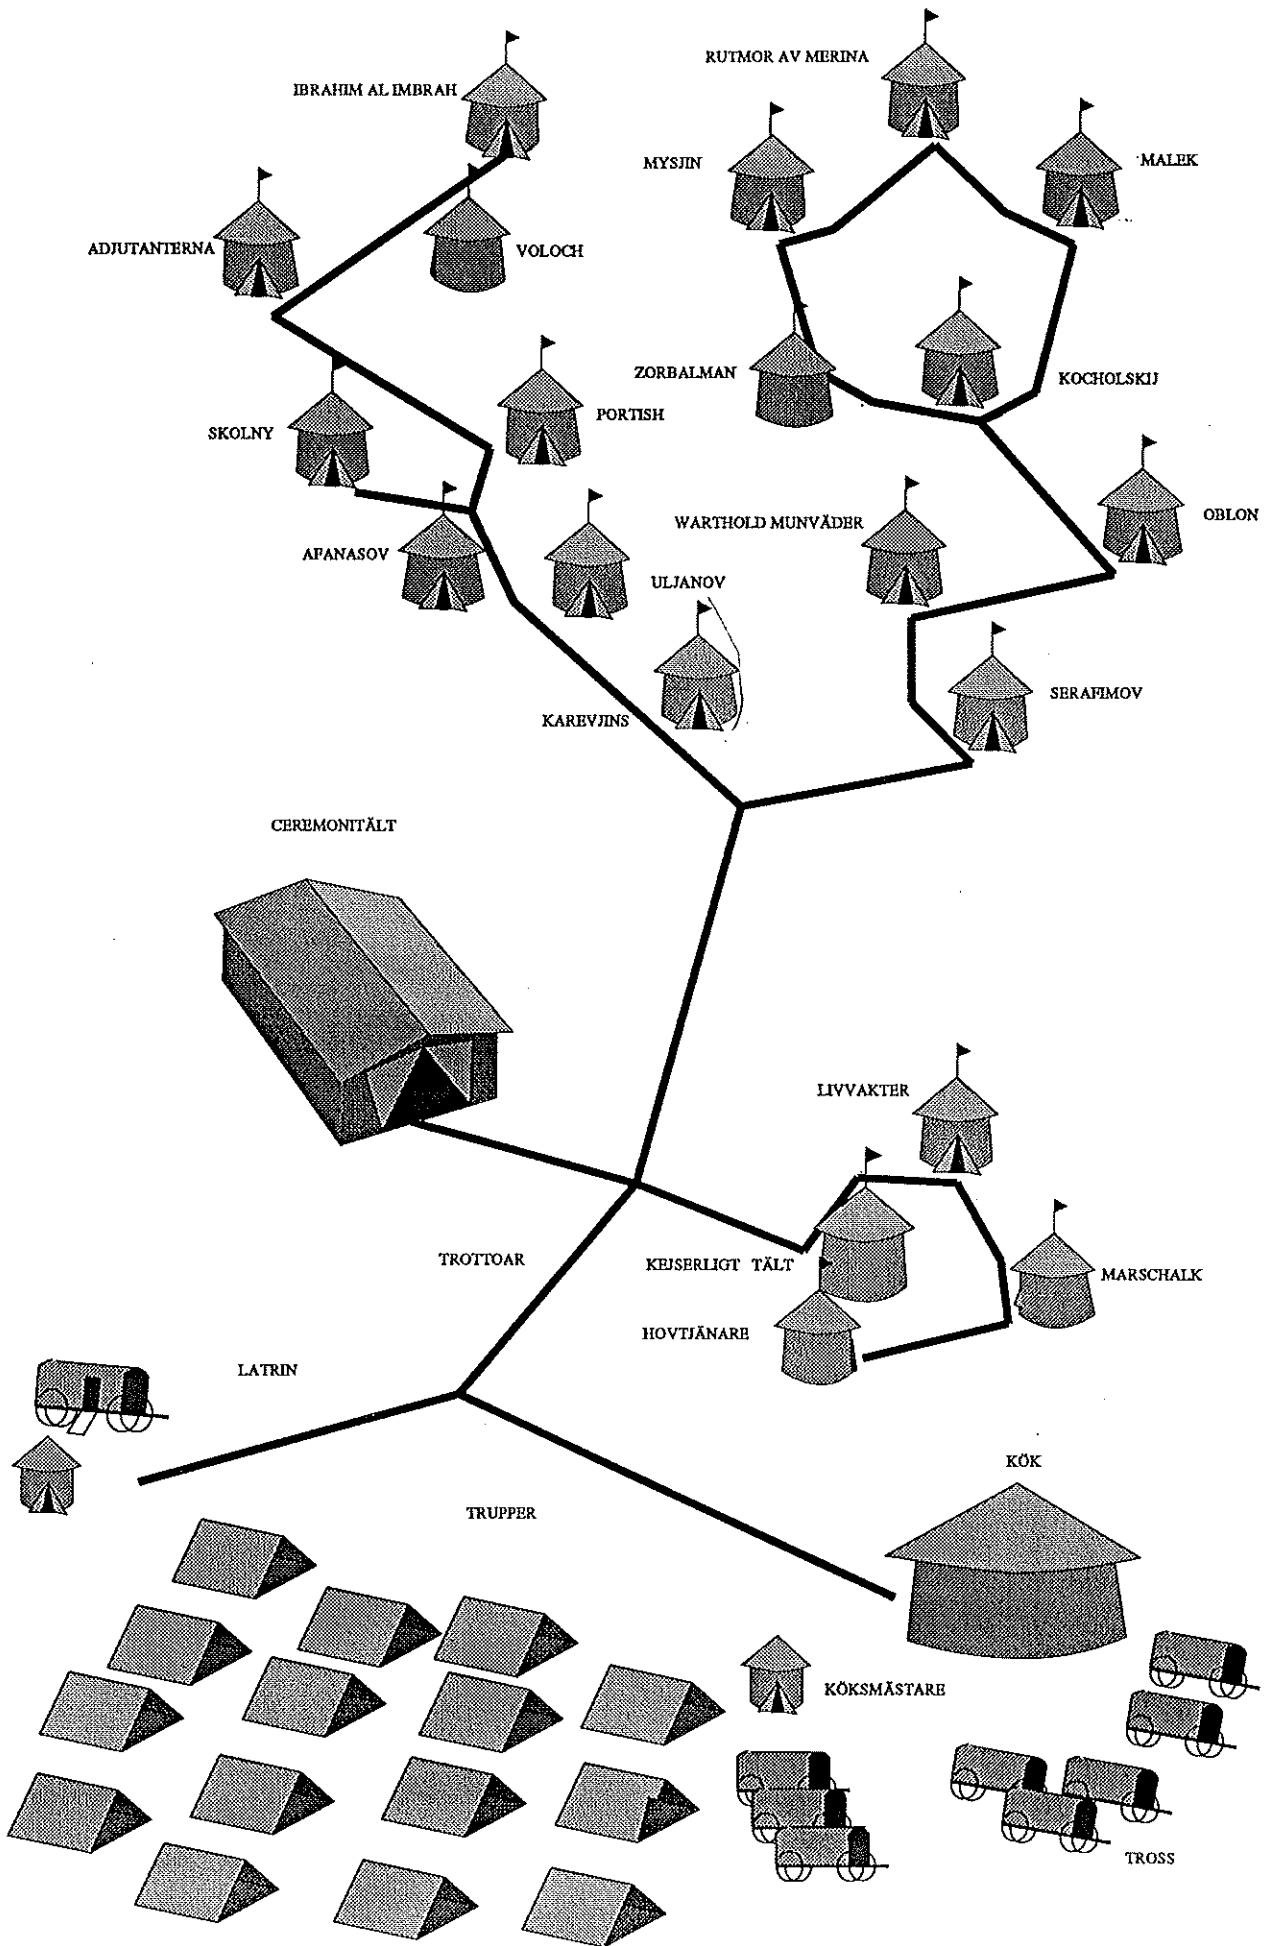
RUTMOR AV MERINA

IBRAHIM AL IMBRAH

MYSJIN

MALEK

ADJUTANTERNA

VOLOCH

ZORBALMAN

KOCHOLSKIJ

SKOLNY

PORTISH

OBLON

WARTHOLD MUNVÄDER

AFANASOV

ULJANOV

SERAFIMOV

KAREVJINS

CEREMONITÄLT

LIVVAKTER

TROTTOAR

KEJSERLIGT TÄLT

MARSCHALK

HOVTJÄNARE

LATRIN

KÖK

TRUPPER

KÖKSMÄSTARE

TROSS